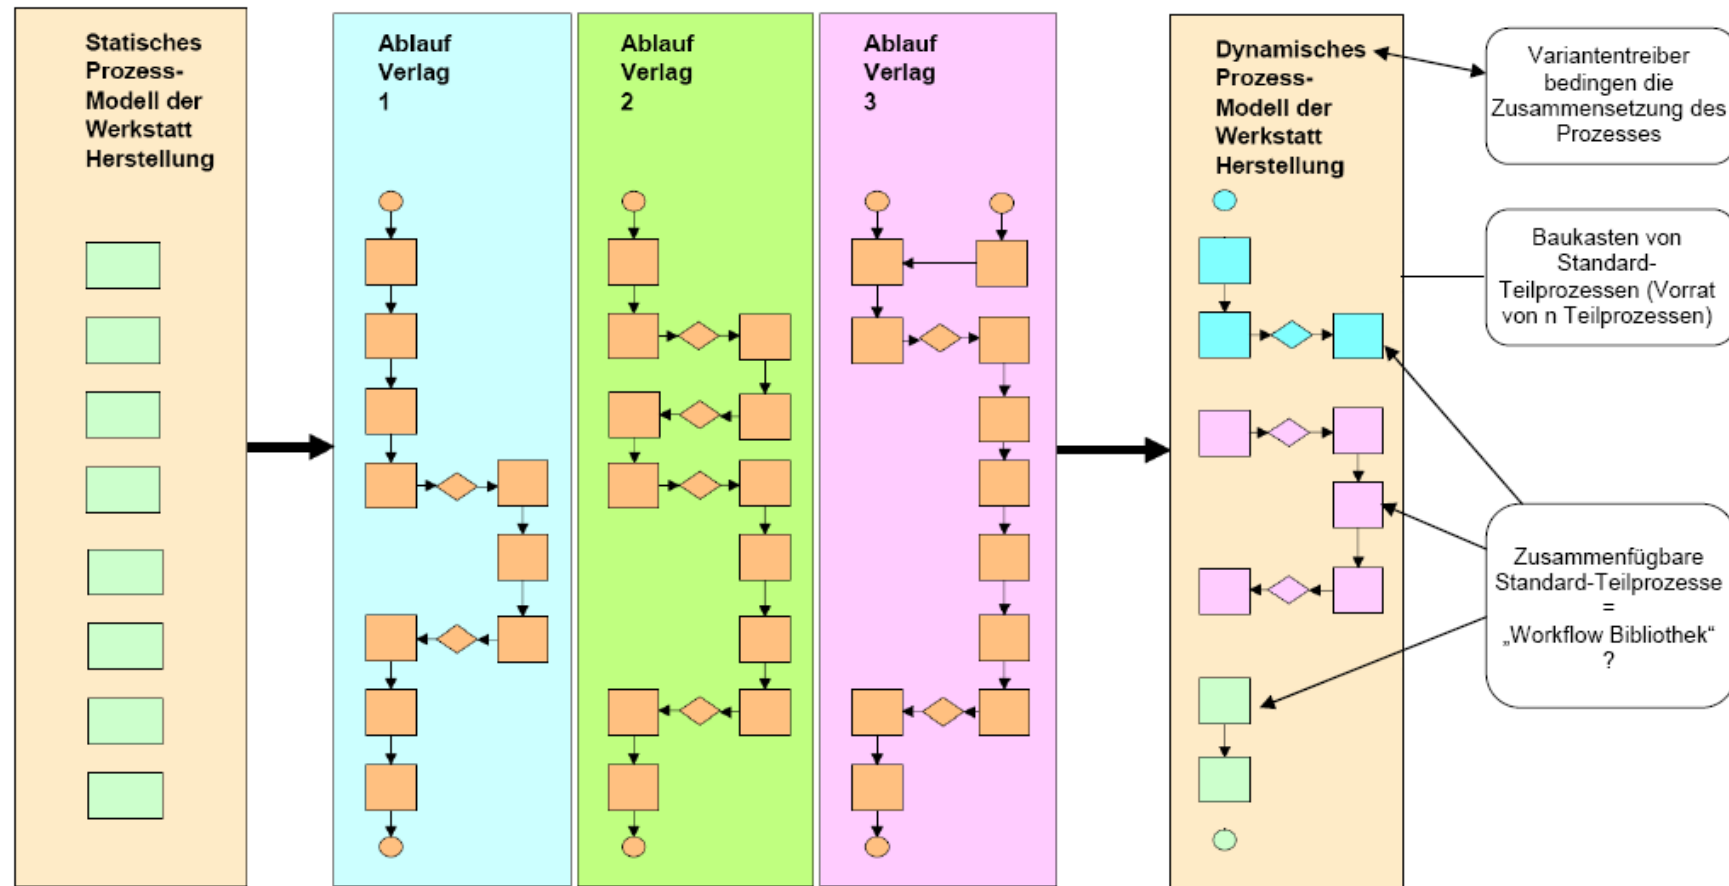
Statisches Prozess-Modell der Werkstatt Herstellung

Ablauf Verlag 1

Ablauf Verlag 2

Ablauf Verlag 3

Dynamisches Prozess-Modell der Werkstatt Herstellung

Variantentreiber bedingen die Zusammensetzung des Prozesses

Baukasten von Standard-Teilprozessen (Vorrat von n Teilprozessen)

Zusammenfügbare Standard-Teilprozesse = „Workflow Bibliothek“ ?